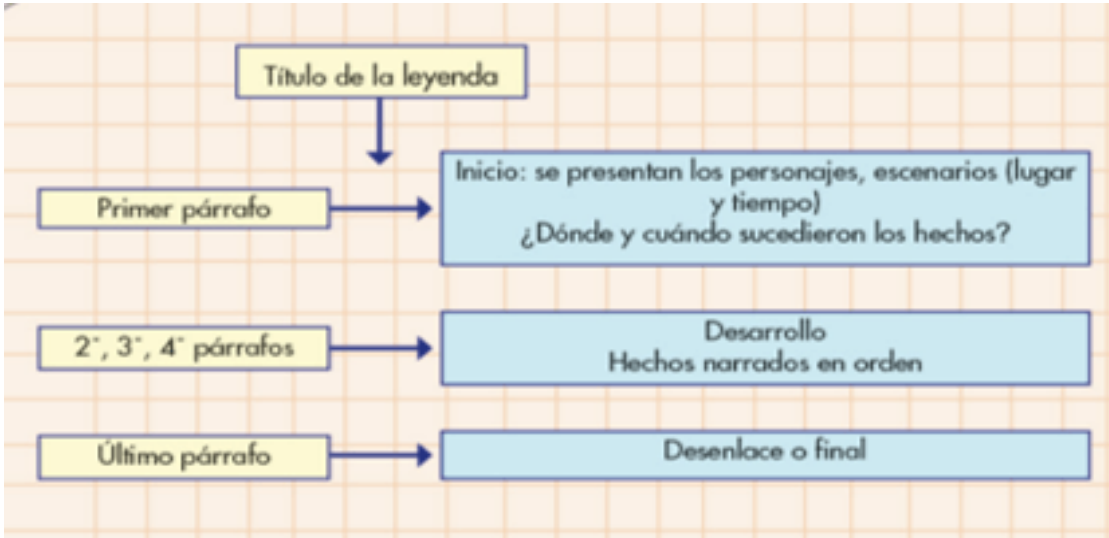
Título de la leyenda

Primer párrafo

Inicio: se presentan los personajes, escenarios (lugar y tiempo)
¿Dónde y cuándo sucedieron los hechos?

2°, 3°, 4° párrafos

Desarrollo
Hechos narrados en orden

Último párrafo

Desenlace o final